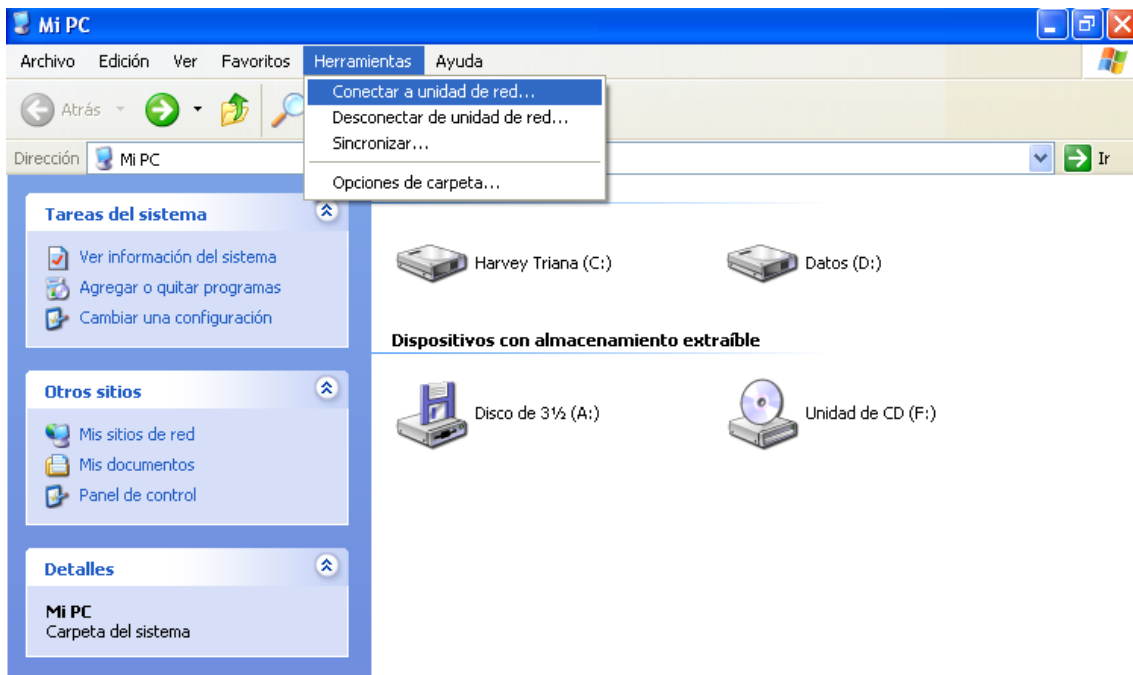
Mi PC

Archivo Edición Ver Favoritos Herramientas Ayuda

Conectar a unidad de red...
Desconectar de unidad de red...
Sincronizar...
Opciones de carpeta...

Atrás

Dirección Mi PC

Ir

Tareas del sistema

Ver información del sistema
Agregar o quitar programas
Cambiar una configuración

Otros sitios

Mis sitios de red
Mis documentos
Panel de control

Detalles

Mi PC
Carpeta del sistema

Harvey Triana (C:)
Datos (D:)

Dispositivos con almacenamiento extraíble

Disco de 3½ (A:)
Unidad de CD (F:)